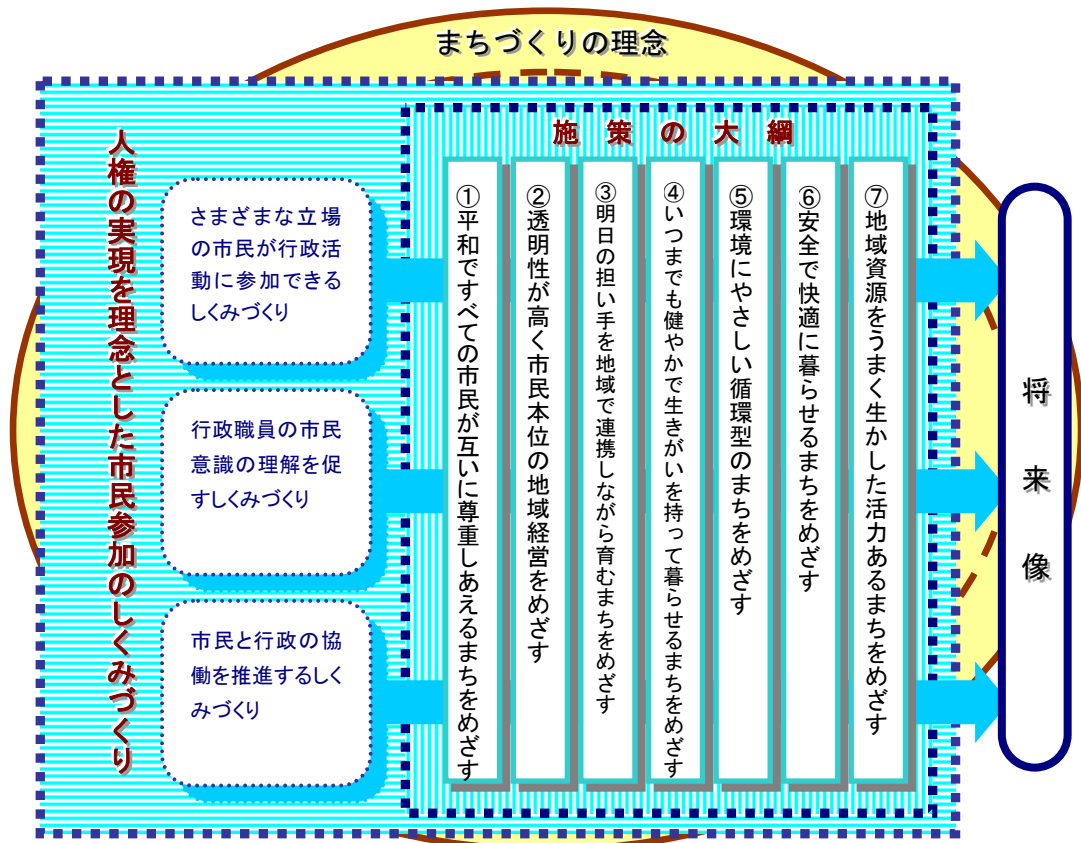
まちづくりの理念

人権の実現を理念とした市民参加のしくみづくり

さまざまな立場の市民が行政活動に参加できるしくみづくり

行政職員の市民意識の理解を促すしくみづくり

市民と行政の協働を推進するしくみづくり

施策の大綱

①平和ですべての市民が互いに尊重しあえるまちをめざす

②透明性が高く市民本位の地域経営をめざす

③明日の担い手を地域で連携しながら育むまちをめざす

④いつまでも健やかで生きがいを持って暮らせるまちをめざす

⑤環境にやさしい循環型のまちをめざす

⑥安全で快適に暮らせるまちをめざす

⑦地域資源をうまく生かした活力あるまちをめざす

将来像